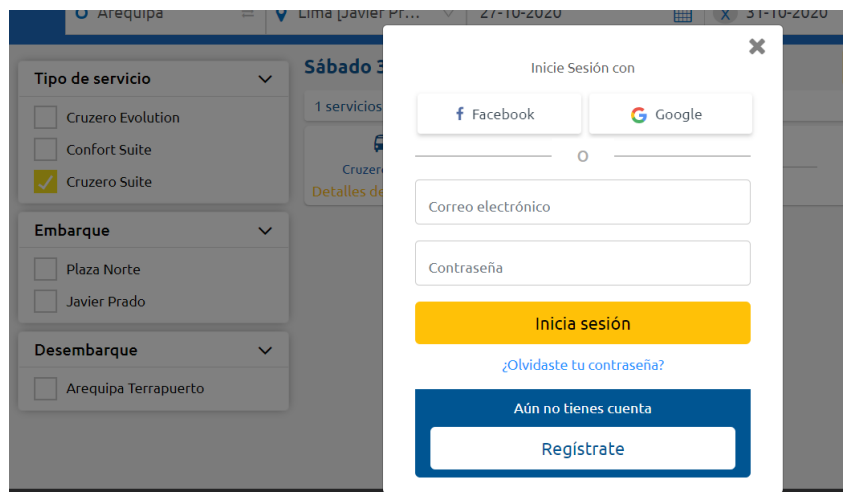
Arequipa
Lima [Javier Pr...
27-10-2020
31-10-2020

Tipo de servicio
Cruzero Evolution
Confort Suite
Cruzero Suite

Embarque
Plaza Norte
Javier Prado

Desembarque
Arequipa Terrapuerto

Sábado 3
1 servicios
Cruzero
Detalles de

Inicie Sesión con
Facebook
Google
O
Correo electrónico
Contraseña
Inicia sesión
¿Olvidaste tu contraseña?
Aún no tienes cuenta
Regístrate